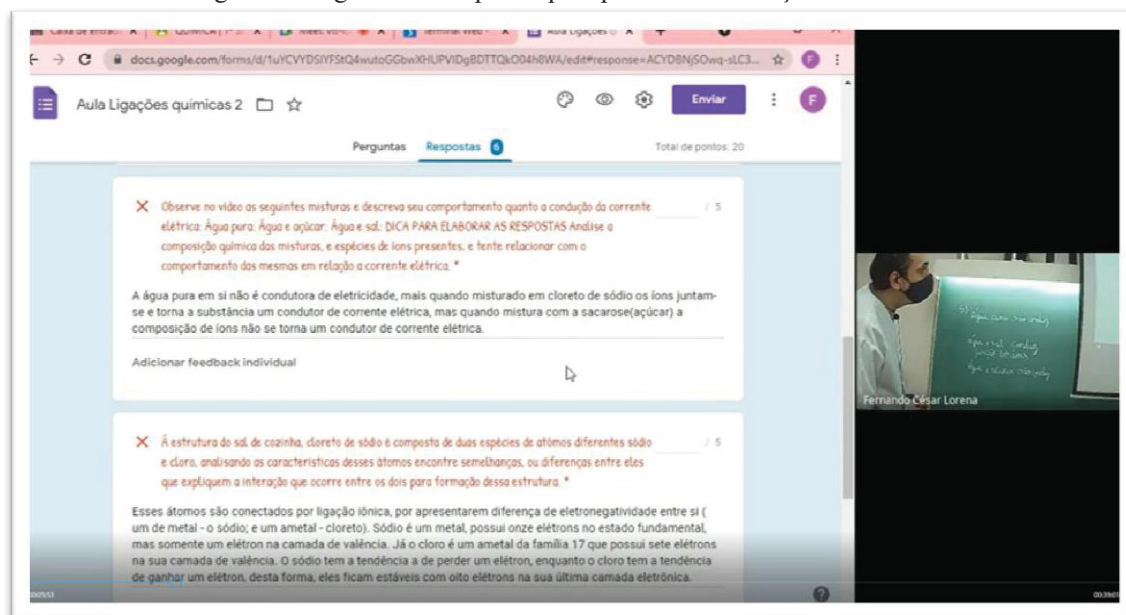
Caixa de entrada | QUIMICA | Meet | Terminal Web | Aula Ligações

docs.google.com/forms/d/1uYCVYDSIYFStQ4wutoGGbwXHUPVIDgBDTTQkO04h8WA/edit#response=ACYDBNjSOwq-sLC3...

Aula Ligações químicas 2

Enviar

F

Perguntas Respostas 6

Total de pontos: 20

Observe no vídeo as seguintes misturas e descreva seu comportamento quanto a condução da corrente elétrica: Água pura; Água e açúcar; Água e sal; DICA PARA ELABORAR AS RESPOSTAS Análise a composição química das misturas, e espécies de íons presentes, e tente relacionar com o comportamento dos mesmos em relação a corrente elétrica. *

/ 5

A água pura em si não é condutora de eletricidade, mais quando misturado em cloreto de sódio os íons juntam-se e torna a substância um condutor de corrente elétrica, mas quando mistura com a sacarose(açúcar) a composição de íons não se torna um condutor de corrente elétrica.

Adicionar feedback individual

Fernando César Lorena

A estrutura do sal de cozinha, cloreto de sódio é composta de duas espécies de atómos diferentes sódio e cloro, analisando as características desses átomos encontre semelhanças, ou diferenças entre eles que expliquem a interação que ocorre entre os dois para formação dessa estrutura. *

/ 5

Esses átomos são conectados por ligação iônica, por apresentarem diferença de eletronegatividade entre si ( um de metal - o sódio; e um ametal - cloreto). Sódio é um metal, possui onze elétrons no estado fundamental, mas somente um elétron na camada de valência. Já o cloro é um ametal da família 17 que possui sete elétrons na sua camada de valência. O sódio tem a tendência a de perder um elétron, enquanto o cloro tem a tendência de ganhar um elétron, desta forma, eles ficam estáveis com oito elétrons na sua última camada eletrônica.